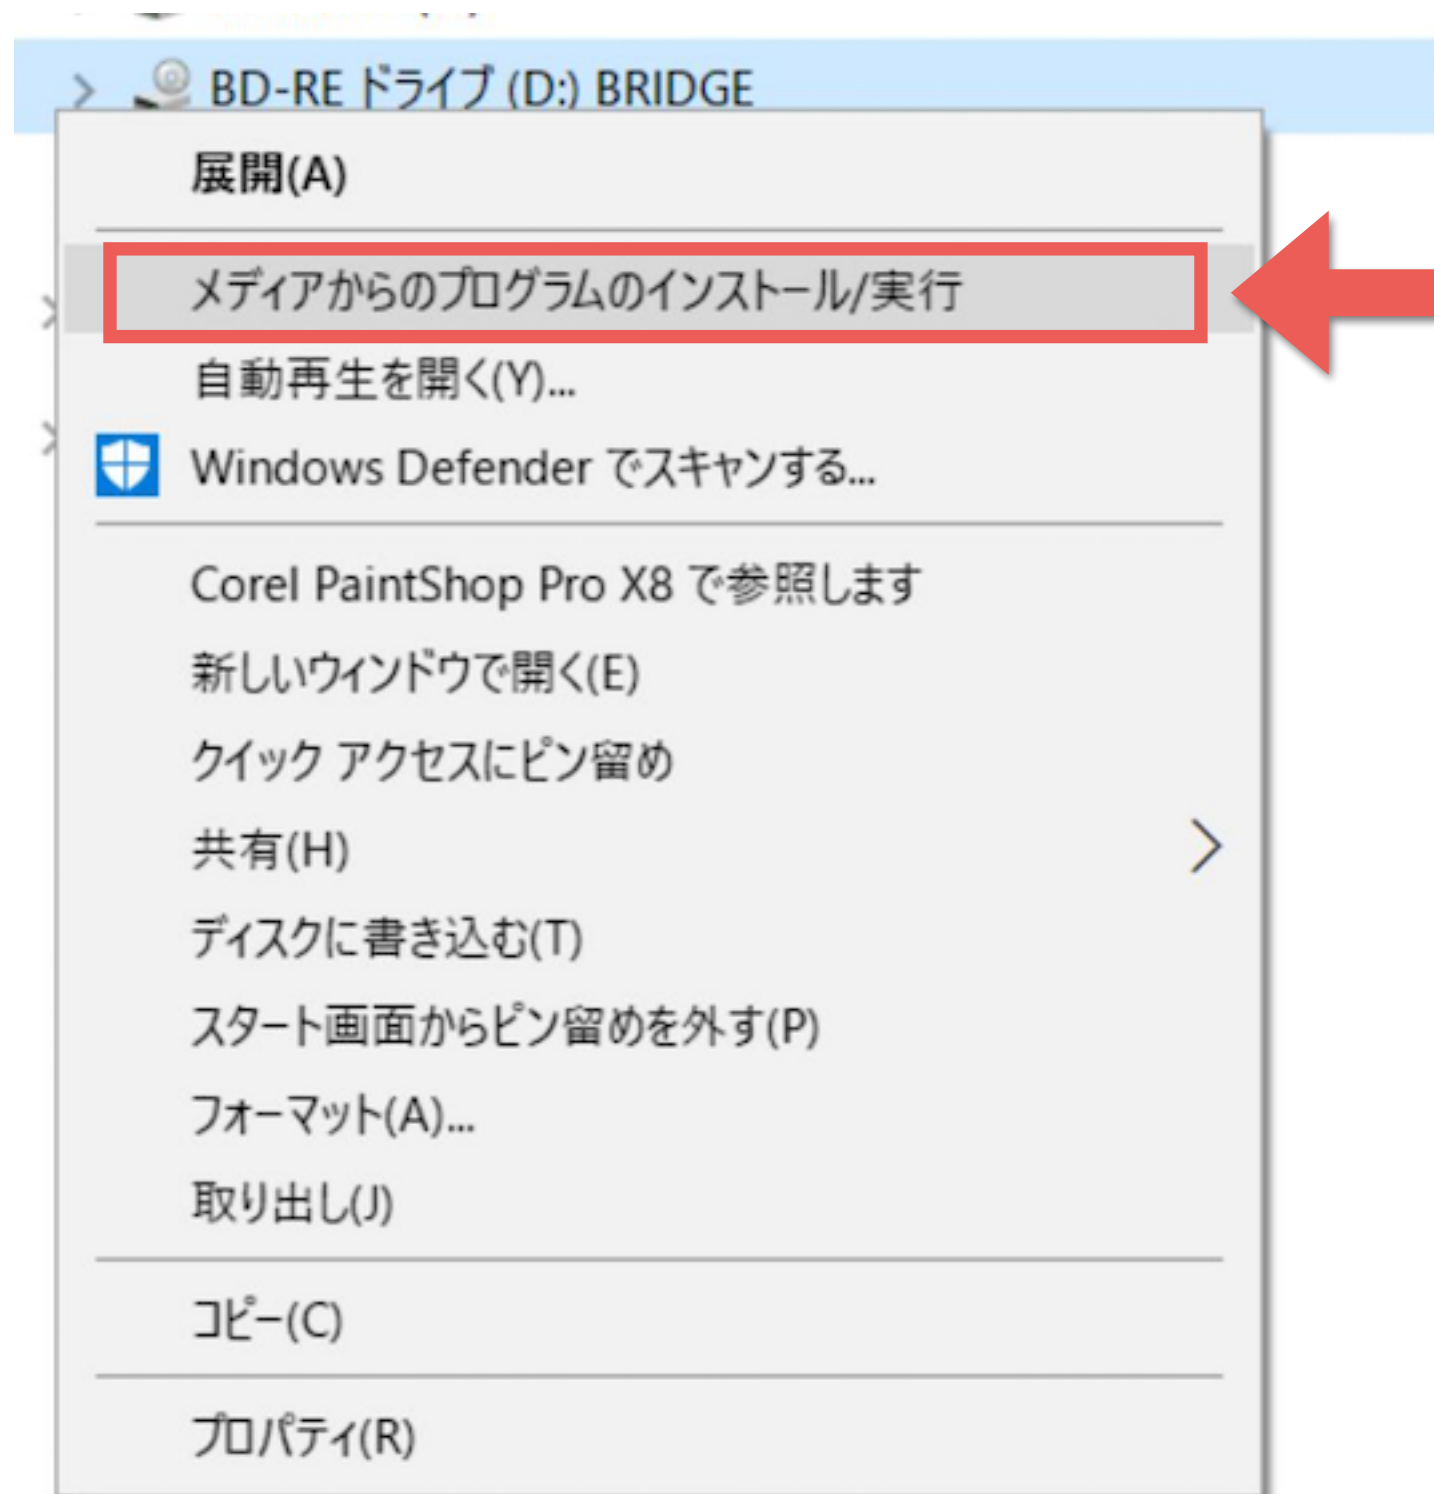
BD-RE ドライブ (D:) BRIDGE

展開(A)

メディアからのプログラムのインストール/実行

自動再生を開く(Y)...

Windows Defender でスキャンする...

Corel PaintShop Pro X8 で参照します

新しいウィンドウで開く(E)

クイック アクセスにピン留め

共有(H)

ディスクに書き込む(T)

スタート画面からピン留めを外す(P)

フォーマット(A)...

取り出し(J)

コピー(C)

プロパティ(R)